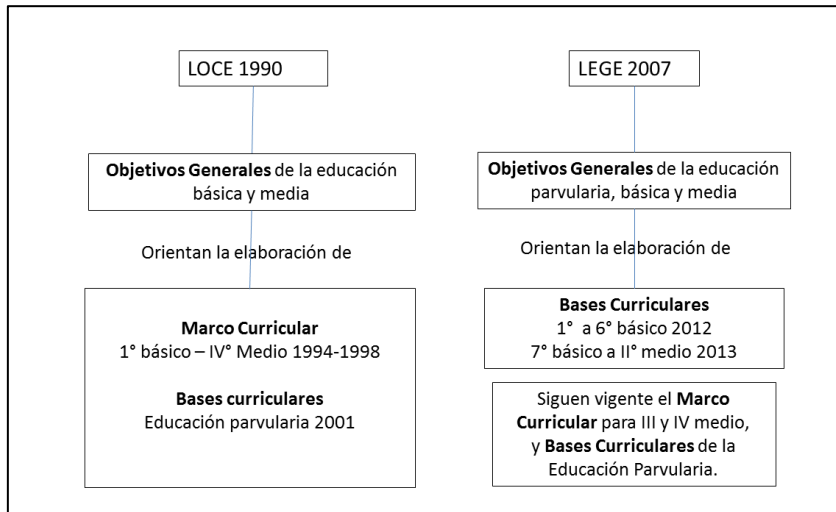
LOCE 1990

**Objetivos Generales** de la educación básica y media

Orientan la elaboración de

**Marco Curricular**
1° básico – IV° Medio 1994-1998

**Bases curriculares**
Educación parvularia 2001

LEGE 2007

**Objetivos Generales** de la educación parvularia, básica y media

Orientan la elaboración de

**Bases Curriculares**
1° a 6° básico 2012
7° básico a II° medio 2013

Siguen vigente el **Marco Curricular** para III y IV medio, y **Bases Curriculares** de la Educación Parvularia.